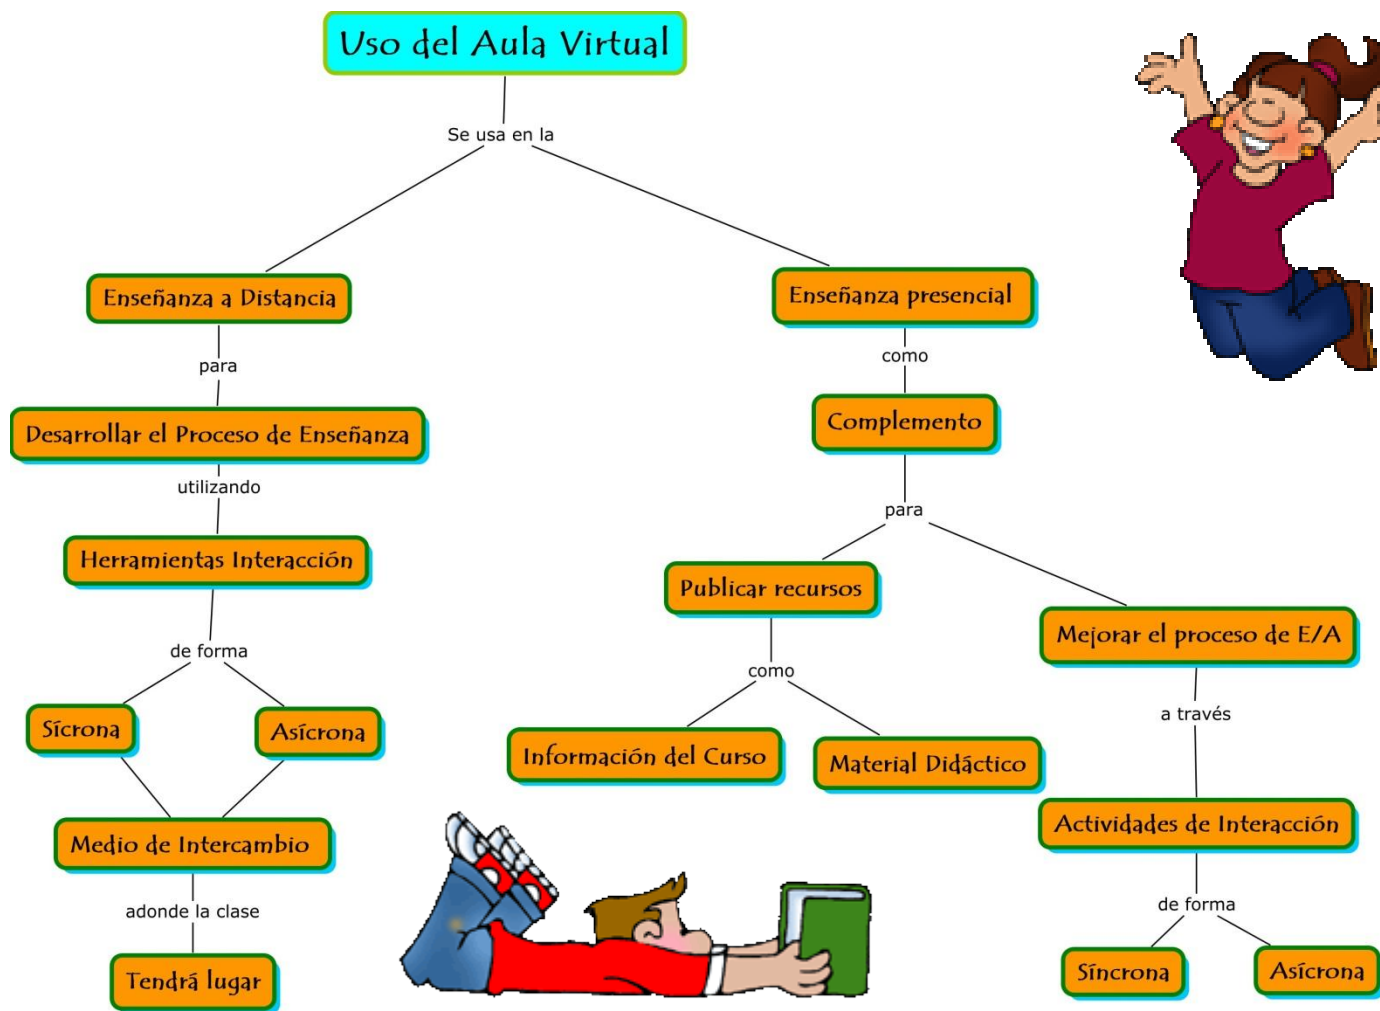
Uso del Aula Virtual

Se usa en la

Enseñanza a Distancia

Enseñanza presencial

para

como

Desarrollar el Proceso de Enseñanza

Complemento

utilizando

para

Herramientas Interacción

Publicar recursos

Mejorar el proceso de E/A

de forma

como

a través

Sícrona

Asícrona

Información del Curso

Material Didáctico

Actividades de Interacción

Medio de Intercambio

adonde la clase

de forma

Tendrá lugar

Síncrona

Asícrona